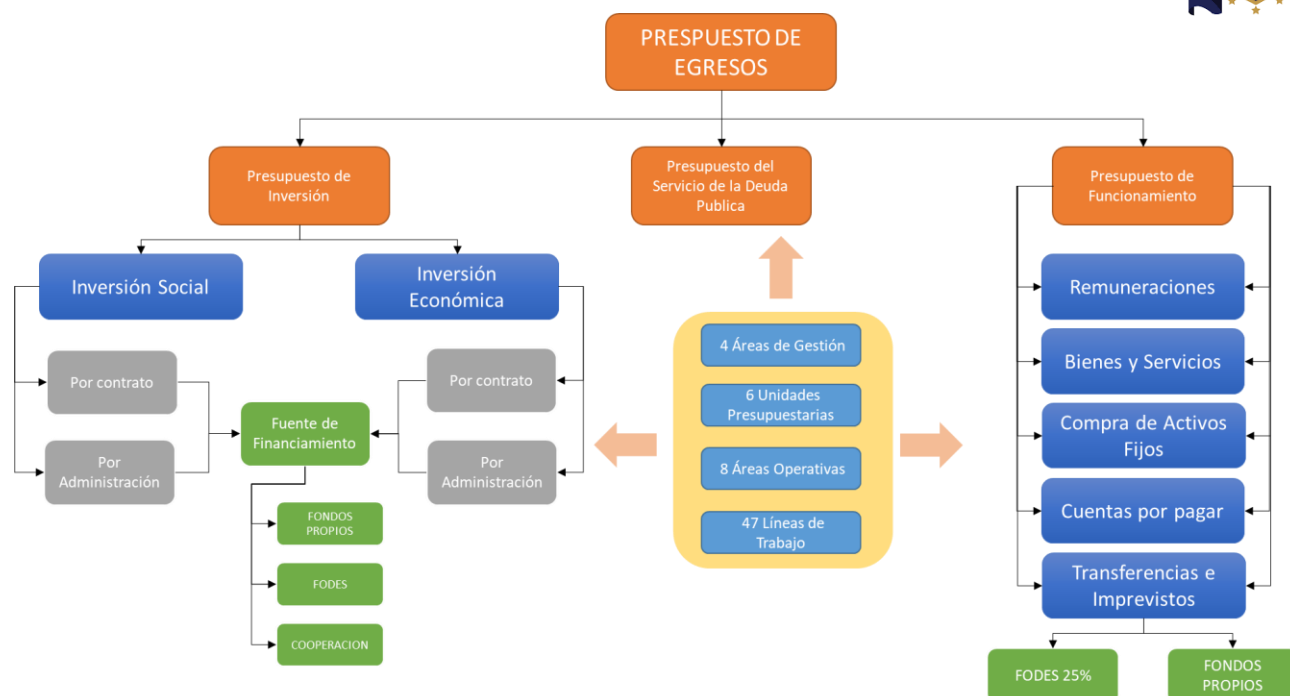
PRESPUESTO DE EGRESOS

Presupuesto de Inversión

Presupuesto del Servicio de la Deuda Publica

Presupuesto de Funcionamiento

Inversión Social

Inversión Económica

Por contrato

Por Administración

Fuente de Financiamiento

Por contrato

Por Administración

FONDOS PROPIOS

FODES

COOPERACION

4 Áreas de Gestión

6 Unidades Presupuestarias

8 Áreas Operativas

47 Líneas de Trabajo

Remuneraciones

Bienes y Servicios

Compra de Activos Fijos

Cuentas por pagar

Transferencias e Imprevistos

FODES 25%

FONDOS PROPIOS